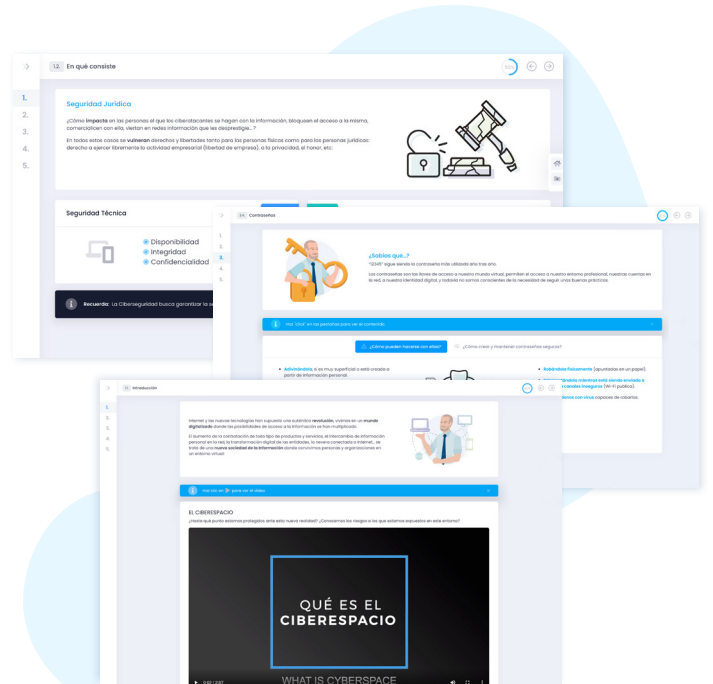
1.2. En qué consiste

1.
2.
3.
4.
5.

Seguridad Jurídica

¿Cómo impacta en las personas el que los ciberatacantes se hagan con la información, bloqueen el acceso a la misma, comercialicen con ella, viertan en redes información que les desprestigie...?

En todos estos casos se vulneran derechos y libertades tanto para las personas físicas como para las personas jurídicas: derecho a ejercer libremente la actividad empresarial (libertad de empresa), a la privacidad, el honor, etc.

Seguridad Técnica

Disponibilidad
Integridad
Confidencialidad

Recuerda: La Ciberseguridad busca garantizar la se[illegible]

3.4. Contraseñas

1.
2.
3.
4.
5.

¿Sabías que...?

"123456" sigue siendo la contraseña más utilizada año tras año.

Las contraseñas son las llaves de acceso a nuestro mundo virtual, permiten el acceso a nuestro entorno profesional, nuestras cuentas en la red, a nuestra identidad digital, y todavía no somos conscientes de la necesidad de seguir unas buenas prácticas.

Haz "click" en las pestañas para ver el contenido.

¿Cómo pueden hacerse con ellas?

¿Cómo crear y mantener contraseñas seguras?

Adivinándola, si es muy superficial o está creada a partir de información personal.

Robándola físicamente (apuntadas en un papel).

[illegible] mientras está siendo enviada a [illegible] inseguras (Wi-Fi pública).

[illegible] con virus capaces de robarlas.

1.1. Introducción

1.
2.
3.
4.
5.

Internet y las nuevas tecnologías han supuesto una auténtica revolución, vivimos en un mundo digitalizado donde las posibilidades de acceso a la información se han multiplicado.

El aumento de la contratación de todo tipo de productos y servicios, el intercambio de información personal en la red, la transformación digital de las entidades, lo nevera conectada a internet... se trata de una nueva sociedad de la información donde conviven personas y organizaciones en un entorno virtual.

Haz clic en para ver el vídeo

EL CIBERESPACIO

¿Hasta qué punto estamos protegidos ante esta nueva realidad? ¿Conocemos los riesgos a los que estamos expuestos en este entorno?

QUÉ ES EL CIBERESPACIO

WHAT IS CYBERSPACE

0:00 / 2:57